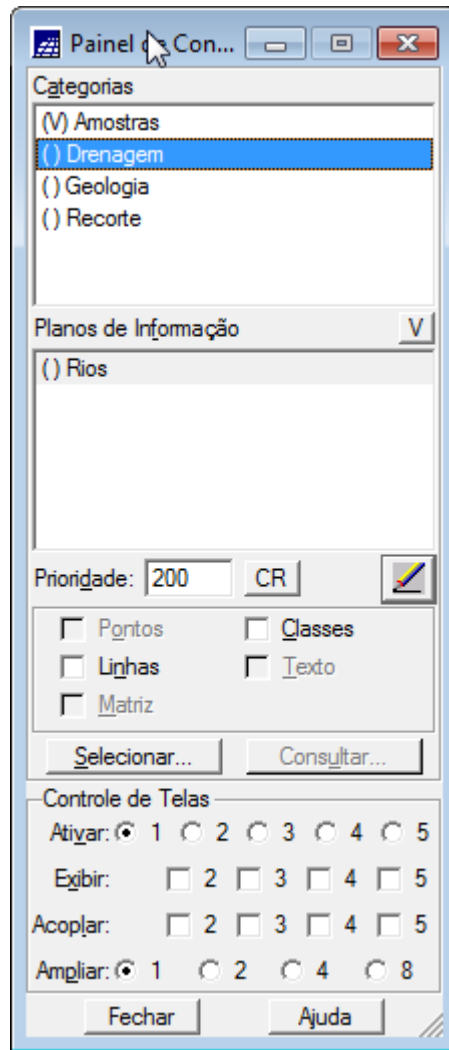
Painel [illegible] Con...

Categorias
(V) Amostras
( ) Drenagem
( ) Geologia
( ) Recorte

Planos de Informação
V
( ) Rios

Prioridade: 200
CR

Pontos
Classes
Linhas
Texto
Matriz

Selecionar...
Consultar...

Controle de Telas
Ativar: 1 2 3 4 5
Exibir: 2 3 4 5
Acoplar: 2 3 4 5
Ampliar: 1 2 4 8

Fechar
Ajuda